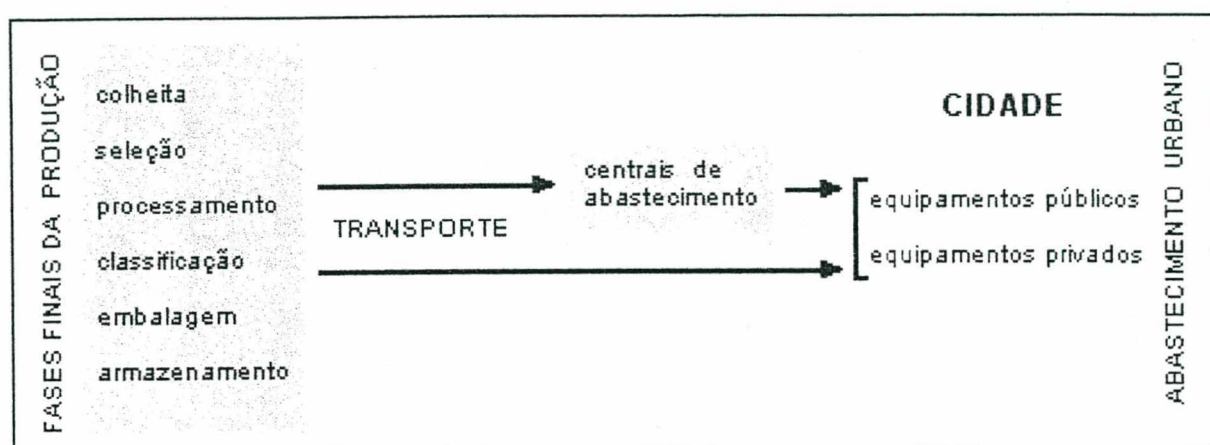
FASES FINAIS DA PRODUÇÃO

colheita

seleção

processamento

classificação

embalagem

armazenamento

TRANSPORTE

centrais de abastecimento

CIDADE

equipamentos públicos

equipamentos privados

ABASTECIMENTO URBANO